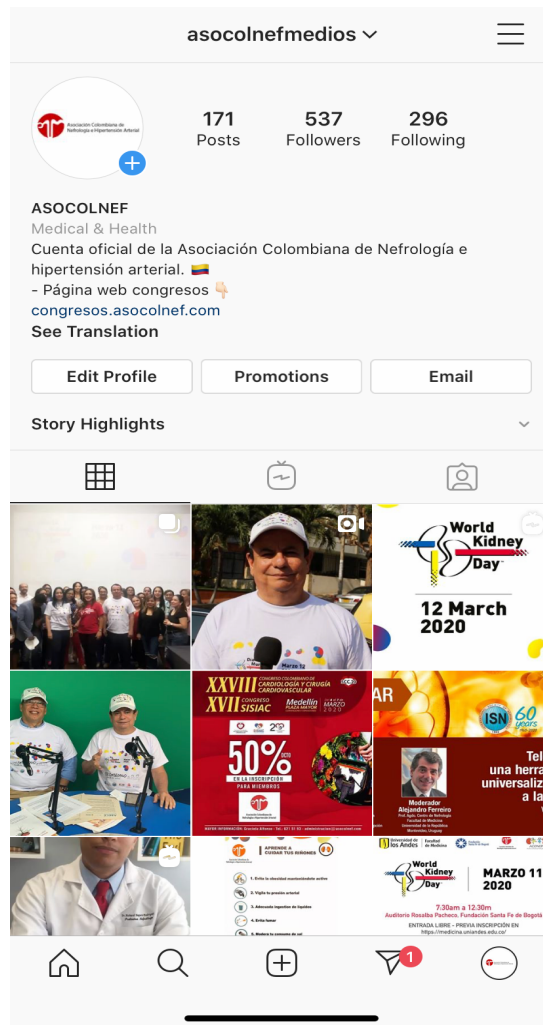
asocolnefmedios

Asociación Colombiana de Nefrología e Hipertensión Arterial

171 Posts
537 Followers
296 Following

ASOCOLNEF
Medical & Health
Cuenta oficial de la Asociación Colombiana de Nefrología e hipertensión arterial. 🇨🇴
- Página web congresos 👇
congresos.asocolnef.com
See Translation

Edit Profile
Promotions
Email

Story Highlights

World Kidney Day
12 March 2020

XXVIII CONGRESO COLOMBIANO DE CARDIOLOGÍA Y CIRUGÍA CARDIOVASCULAR
XVII CONGRESO SISIAC
Medellín PLAZA MAYOR
MARZO 2020
50% DCTO
EN LA INSCRIPCIÓN PARA MIEMBROS

ISN 60 years
Tel
una herra
universaliz
a la
Moderador
Alejandro Ferreiro

APRENDE A CUIDAR TUS RIÑONES
1. Evita la obesidad manteniéndote activo
2. Vigila tu presión arterial
3. Adecuada ingestión de líquidos
4. Evita fumar
5. Modera tu consumo de sal

Universidad de los Andes Facultad de Medicina
World Kidney Day
MARZO 11 2020
7:30am a 12:30m
Auditorio Rosalba Pacheco. Fundación Santa Fe de Bogotá
ENTRADA LIBRE - PREVIA INSCRIPCIÓN EN https://medicina.uniandes.edu.co/

1